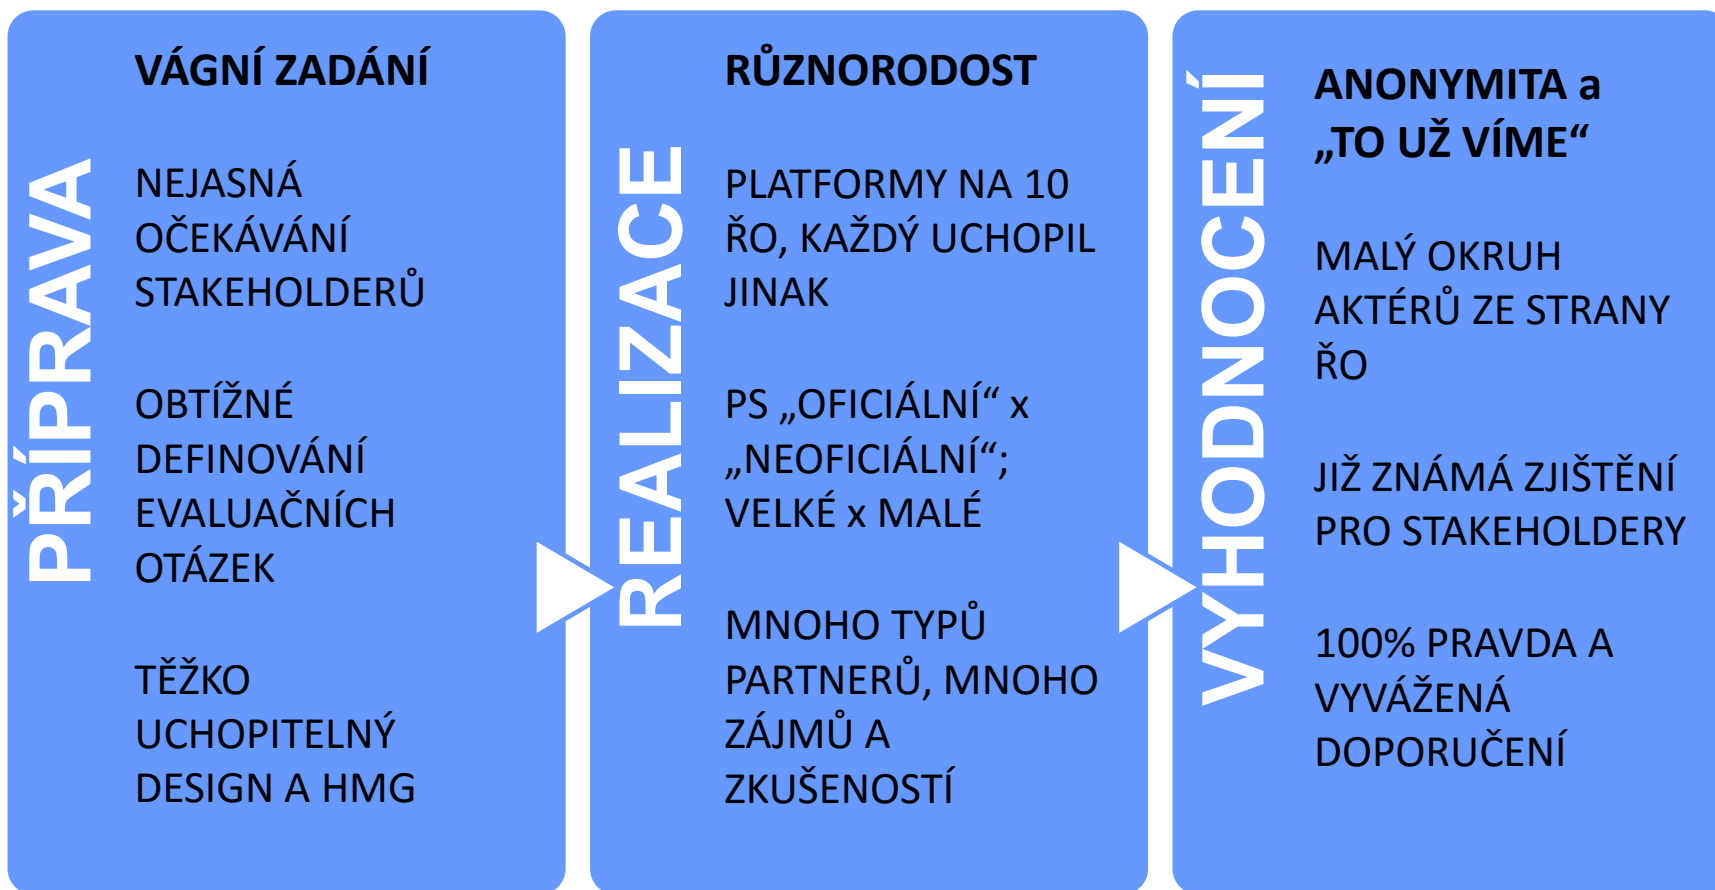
PŘÍPRAVA

VÁGNÍ ZADÁNÍ

NEJASNÁ OČEKÁVÁNÍ STAKEHOLDERŮ

OBTÍŽNÉ DEFINOVÁNÍ EVALUAČNÍCH OTÁZEK

TĚŽKO UCHOPITELNÝ DESIGN A HMG

REALIZACE

RŮZNORODOST

PLATFORMY NA 10 ŘO, KAŽDÝ UCHOPIL JINAK

PS „OFICIÁLNÍ“ x „NEOFICIÁLNÍ“; VELKÉ x MALÉ

MNOHO TYPŮ PARTNERŮ, MNOHO ZÁJMŮ A ZKUŠENOSTÍ

VYHODNOCENÍ

ANONYMITA a „TO UŽ VÍME“

MALÝ OKRUH AKTÉRŮ ZE STRANY ŘO

JIŽ ZNÁMÁ ZJIŠTĚNÍ PRO STAKEHOLDERY

100% PRAVDA A VYVÁŽENÁ DOPORUČENÍ